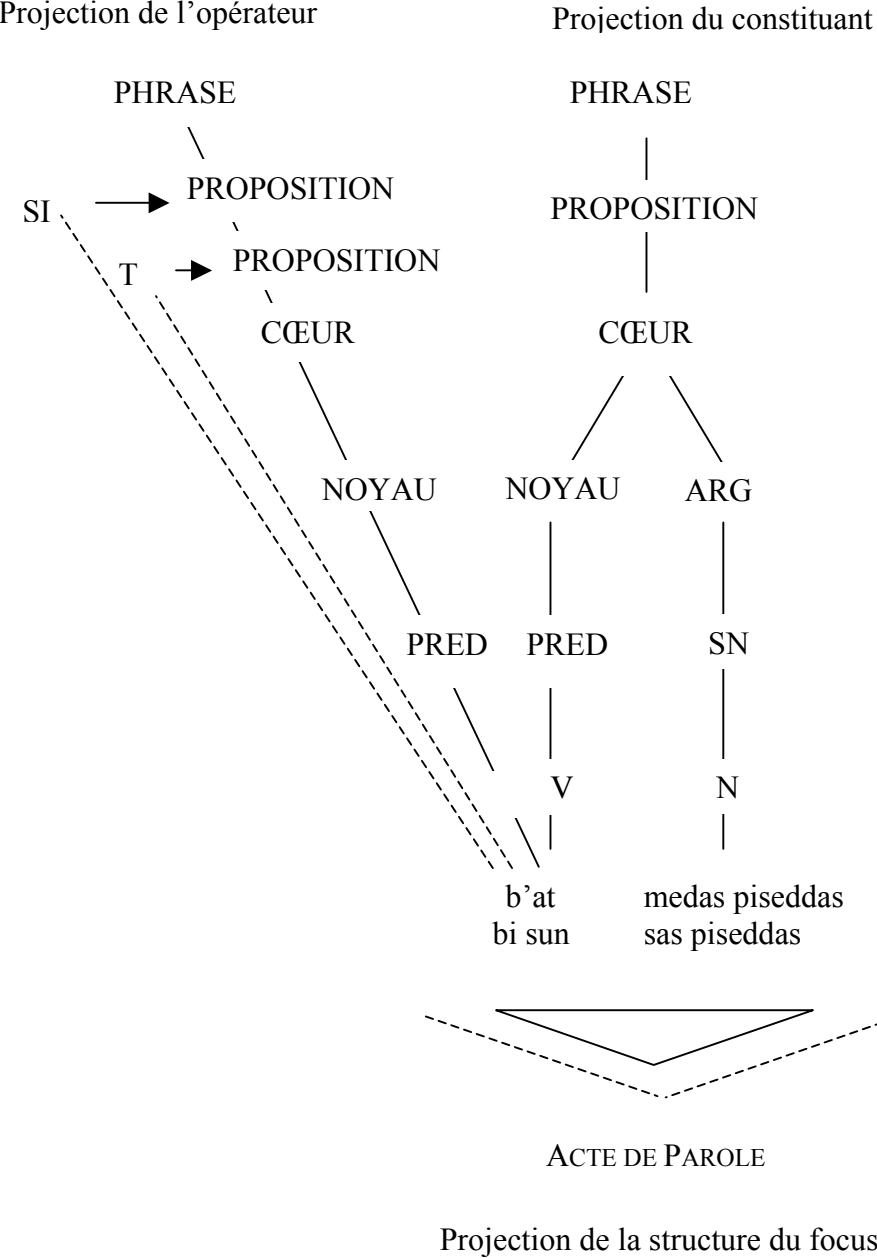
Projection de l'opérateur

Projection du constituant

PHRASE

PHRASE

SI

PROPOSITION

PROPOSITION

T

PROPOSITION

CŒUR

CŒUR

NOYAU

NOYAU

ARG

PRED

PRED

SN

V

N

b'at
bi sun

medas piseddas
sas piseddas

ACTE DE PAROLE

Projection de la structure du focus